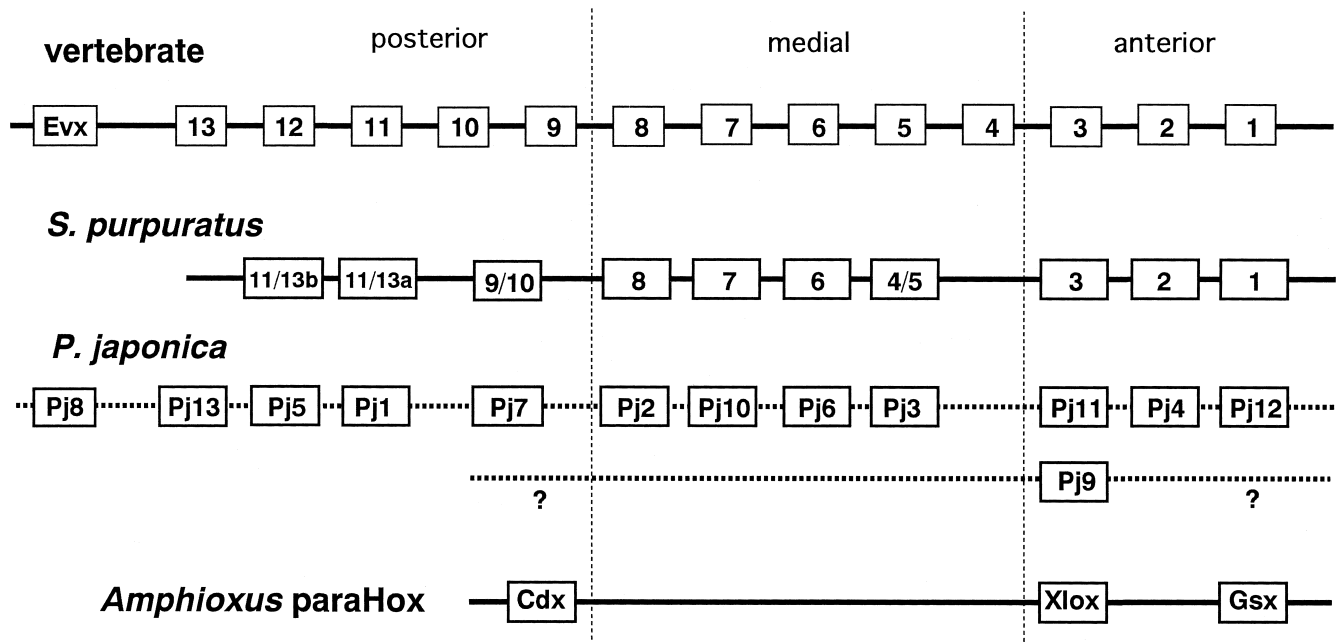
vertebrate

posterior

medial

anterior

Evx 13 12 11 10 9 8 7 6 5 4 3 2 1

S. purpuratus

11/13b 11/13a 9/10 8 7 6 4/5 3 2 1

P. japonica

Pj8 Pj13 Pj5 Pj1 Pj7 Pj2 Pj10 Pj6 Pj3 Pj11 Pj4 Pj12

Pj9

?

?

Amphioxus paraHox

Cdx Xlox Gsx